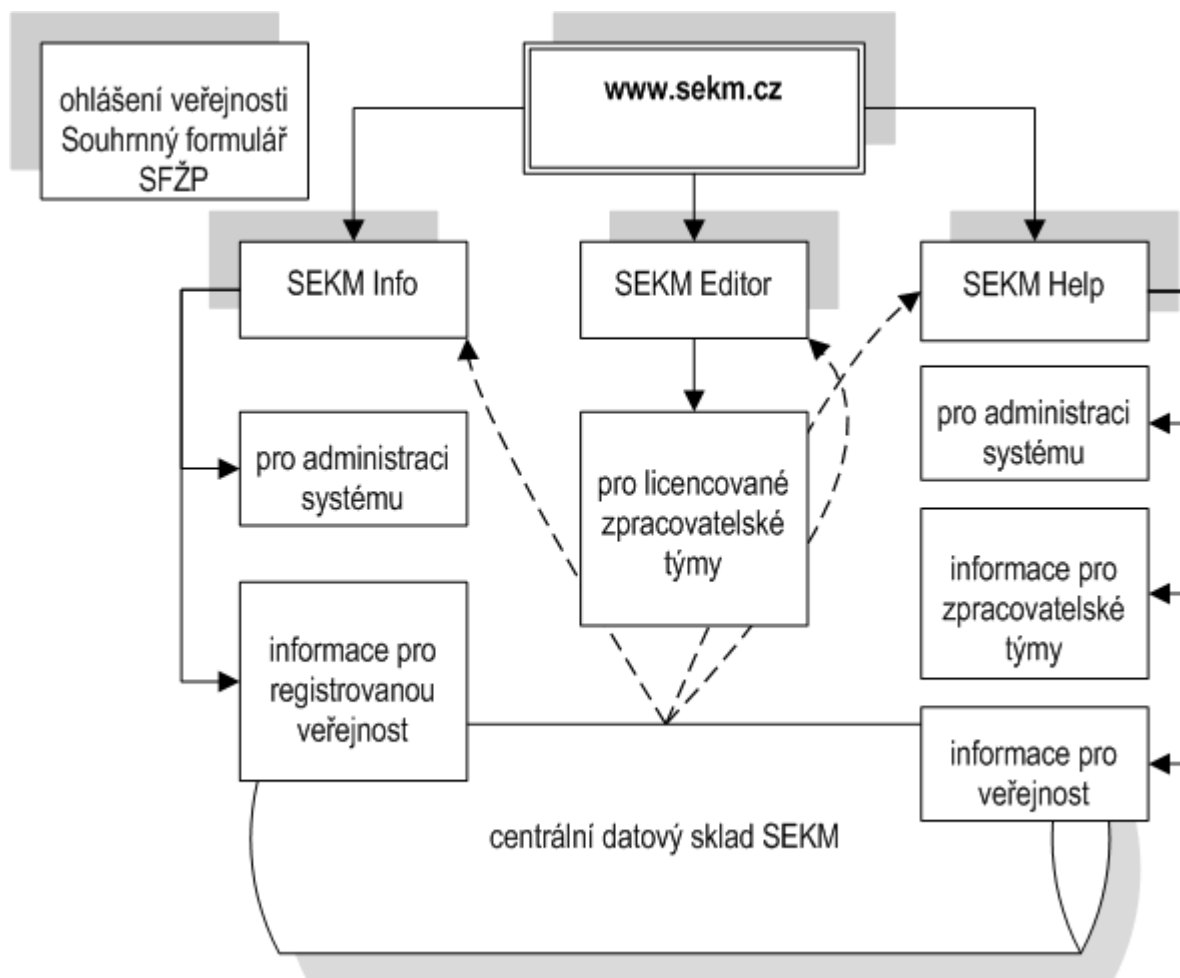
ohlášení veřejnosti
Souhrnný formulář
SFŽP

www.sekm.cz

SEKM Info

SEKM Editor

SEKM Help

pro administraci systému

pro licencované zpracovatelské týmy

pro administraci systému

informace pro zpracovatelské týmy

informace pro registrovanou veřejnost

informace pro veřejnost

centrální datový sklad SEKM